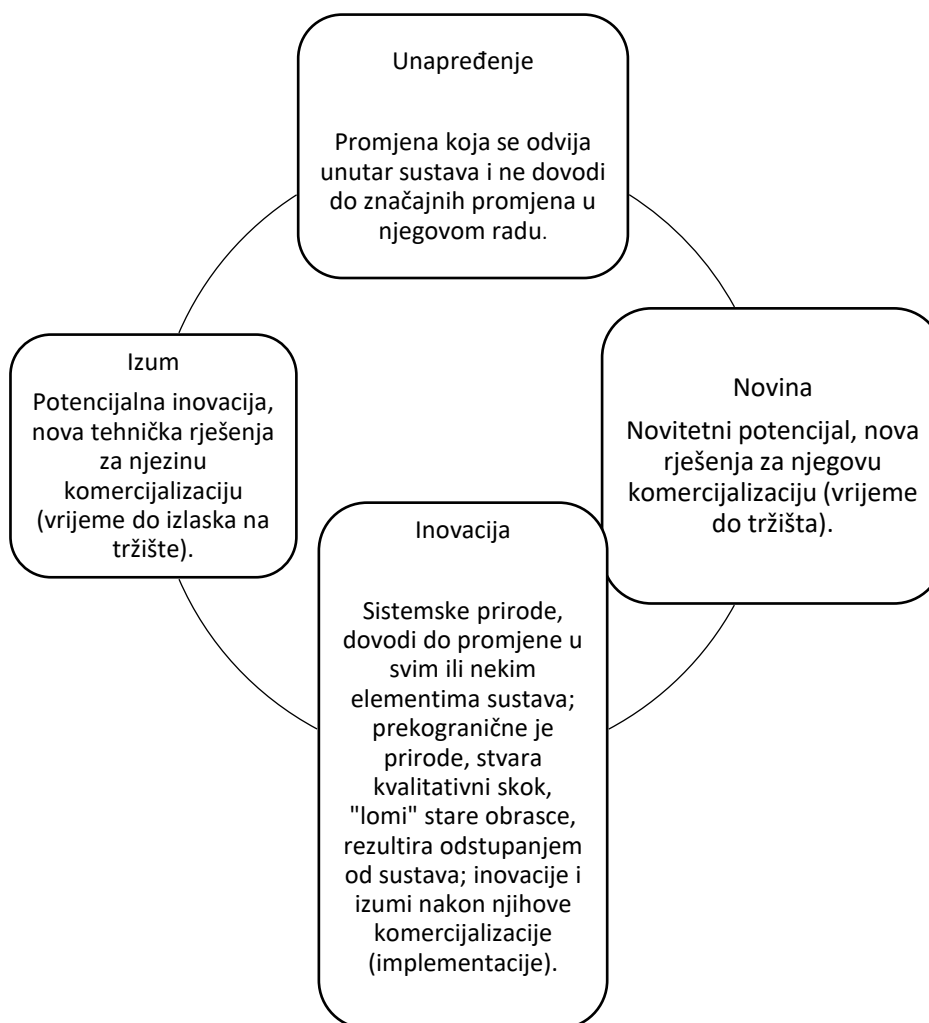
Unapređenje

Promjena koja se odvija unutar sustava i ne dovodi do značajnih promjena u njegovom radu.

Izum

Potencijalna inovacija, nova tehnička rješenja za njezinu komercijalizaciju (vrijeme do izlaska na tržište).

Novina

Novitetni potencijal, nova rješenja za njegovu komercijalizaciju (vrijeme do tržišta).

Inovacija

Sistemske prirode, dovodi do promjene u svim ili nekim elementima sustava; prekogranične je prirode, stvara kvalitativni skok, "lomi" stare obrasce, rezultira odstupanjem od sustava; inovacije i izumi nakon njihove komercijalizacije (implementacije).